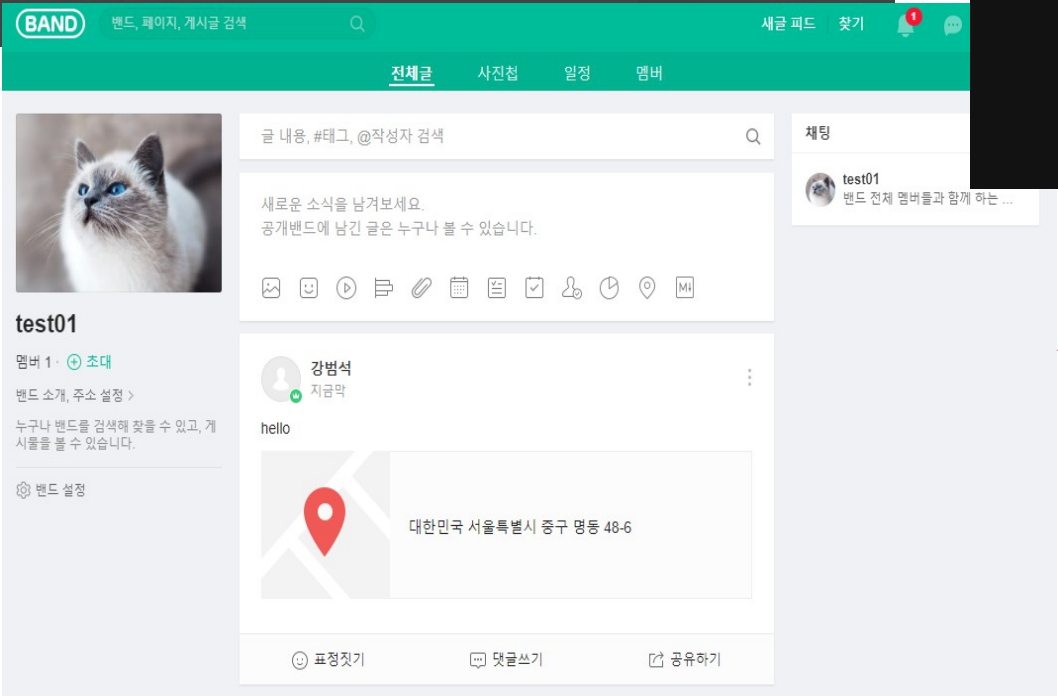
BAND
밴드, 페이지, 게시글 검색
새글 피드 찾기 1

전체글 사진첩 일정 멤버

test01
멤버 1 · ⊕ 초대
밴드 소개, 주소 설정 >
누구나 밴드를 검색해 찾을 수 있고, 게시물을 볼 수 있습니다.
밴드 설정

글 내용, #태그, @작성자 검색

새로운 소식을 남겨보세요.
공개밴드에 남긴 글은 누구나 볼 수 있습니다.

강범석
지금막
hello
대한민국 서울특별시 중구 명동 48-6
표정짓기 댓글쓰기 공유하기

채팅
test01
밴드 전체 멤버들과 함께 하는 ...